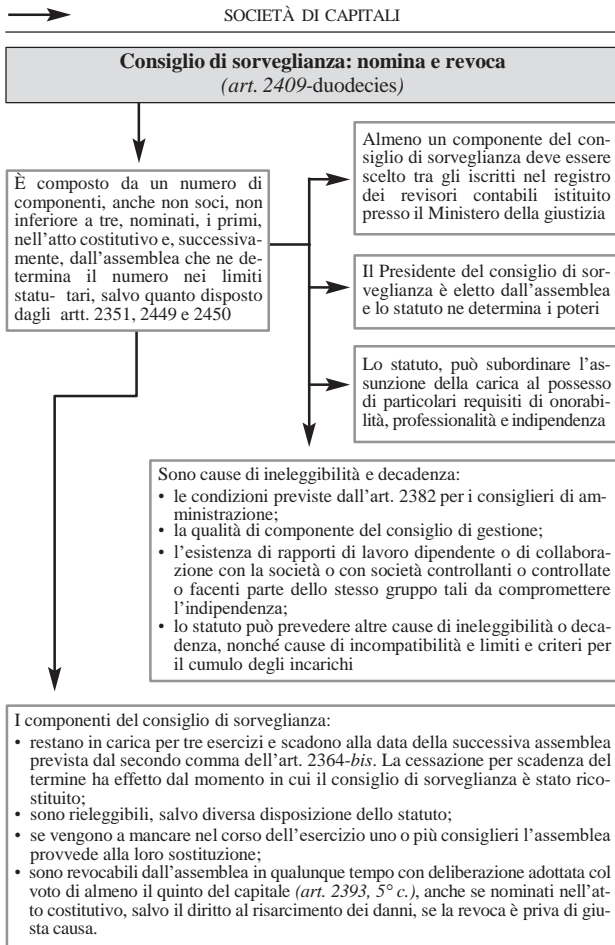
SOCIETÀ DI CAPITALI

Consiglio di sorveglianza: nomina e revoca
(art. 2409-duodecies)

È composto da un numero di componenti, anche non soci, non inferiore a tre, nominati, i primi, nell'atto costitutivo e, successivamente, dall'assemblea che ne determina il numero nei limiti statutari, salvo quanto disposto dagli artt. 2351, 2449 e 2450

Almeno un componente del consiglio di sorveglianza deve essere scelto tra gli iscritti nel registro dei revisori contabili istituito presso il Ministero della giustizia

Il Presidente del consiglio di sorveglianza è eletto dall'assemblea e lo statuto ne determina i poteri

Lo statuto, può subordinare l'assunzione della carica al possesso di particolari requisiti di onorabilità, professionalità e indipendenza

Sono cause di ineleggibilità e decadenza:
• le condizioni previste dall'art. 2382 per i consiglieri di amministrazione;
• la qualità di componente del consiglio di gestione;
• l'esistenza di rapporti di lavoro dipendente o di collaborazione con la società o con società controllanti o controllate o facenti parte dello stesso gruppo tali da compromettere l'indipendenza;
• lo statuto può prevedere altre cause di ineleggibilità o decadenza, nonché cause di incompatibilità e limiti e criteri per il cumulo degli incarichi

I componenti del consiglio di sorveglianza:
• restano in carica per tre esercizi e scadono alla data della successiva assemblea prevista dal secondo comma dell'art. 2364-bis. La cessazione per scadenza del termine ha effetto dal momento in cui il consiglio di sorveglianza è stato ricostituito;
• sono rieleggibili, salvo diversa disposizione dello statuto;
• se vengono a mancare nel corso dell'esercizio uno o più consiglieri l'assemblea provvede alla loro sostituzione;
• sono revocabili dall'assemblea in qualunque tempo con deliberazione adottata col voto di almeno il quinto del capitale (art. 2393, 5° c.), anche se nominati nell'atto costitutivo, salvo il diritto al risarcimento dei danni, se la revoca è priva di giusta causa.